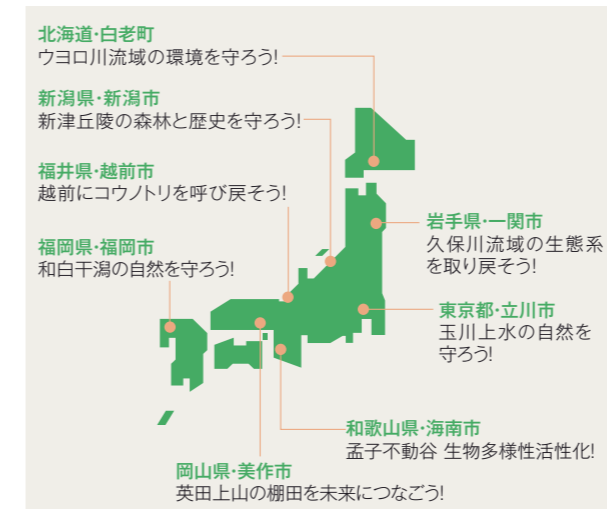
北海道・白老町
ウヨロ川流域の環境を守ろう!

新潟県・新潟市
新津丘陵の森林と歴史を守ろう!

福井県・越前市
越前にコウノトリを呼び戻そう!

福岡県・福岡市
和白干潟の自然を守ろう!

岩手県・一関市
久保川流域の生態系を取り戻そう!

東京都・立川市
玉川上水の自然を守ろう!

和歌山県・海南市
孟子不動谷 生物多様性活性化!

岡山県・美作市
英田上山の棚田を未来につなごう!